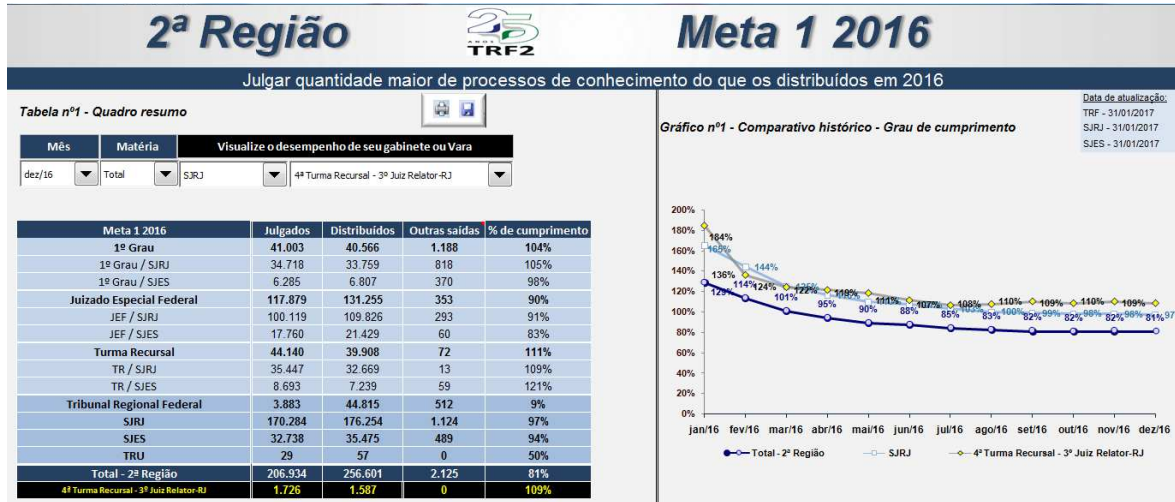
2ª Região

25 TRF2

Meta 1 2016

Julgar quantidade maior de processos de conhecimento do que os distribuídos em 2016

Tabela nº1 - Quadro resumo

| Mês | Matéria | Visualize o desempenho de seu gabinete ou Vara | |
|---|---|---|---|
| dez/16 | Total | SJRJ | 4ª Turma Recursal - 3º Juiz Relator-RJ |

| Meta 1 2016 | Julgados | Distribuídos | Outras saídas | % de cumprimento |
|---|---|---|---|---|
| 1º Grau | 41.003 | 40.566 | 1.188 | 104% |
| 1º Grau / SJRJ | 34.718 | 33.759 | 818 | 105% |
| 1º Grau / SJES | 6.285 | 6.807 | 370 | 98% |
| Juizado Especial Federal | 117.879 | 131.255 | 353 | 90% |
| JEF / SJRJ | 100.119 | 109.826 | 293 | 91% |
| JEF / SJES | 17.760 | 21.429 | 60 | 83% |
| Turma Recursal | 44.140 | 39.908 | 72 | 111% |
| TR / SJRJ | 35.447 | 32.669 | 13 | 109% |
| TR / SJES | 8.693 | 7.239 | 59 | 121% |
| Tribunal Regional Federal | 3.883 | 44.815 | 512 | 9% |
| SJRJ | 170.284 | 176.254 | 1.124 | 97% |
| SJES | 32.738 | 35.475 | 489 | 94% |
| TRU | 29 | 57 | 0 | 50% |
| Total - 2ª Região | 206.934 | 256.601 | 2.125 | 81% |
| 4ª Turma Recursal - 3º Juiz Relator-RJ | 1.726 | 1.587 | 0 | 109% |

Data de atualização:
TRF - 31/01/2017
SJRJ - 31/01/2017
SJES - 31/01/2017

Gráfico nº1 - Comparativo histórico - Grau de cumprimento

200% 180% 160% 140% 120% 100% 80% 60% 40% 20% 0%

184% 165% 136% 144% 129% 114% 124% 101% 122% 125% 95% 119% 90% 111% 88% 107% 85% 108% 83% 110% 100% 82% 109% 99% 82% 110% 98% 82% 109% 98% 81% 97

jan/16 fev/16 mar/16 abr/16 mai/16 jun/16 jul/16 ago/16 set/16 out/16 nov/16 dez/16

Total - 2ª Região   SJRJ   4ª Turma Recursal - 3º Juiz Relator-RJ